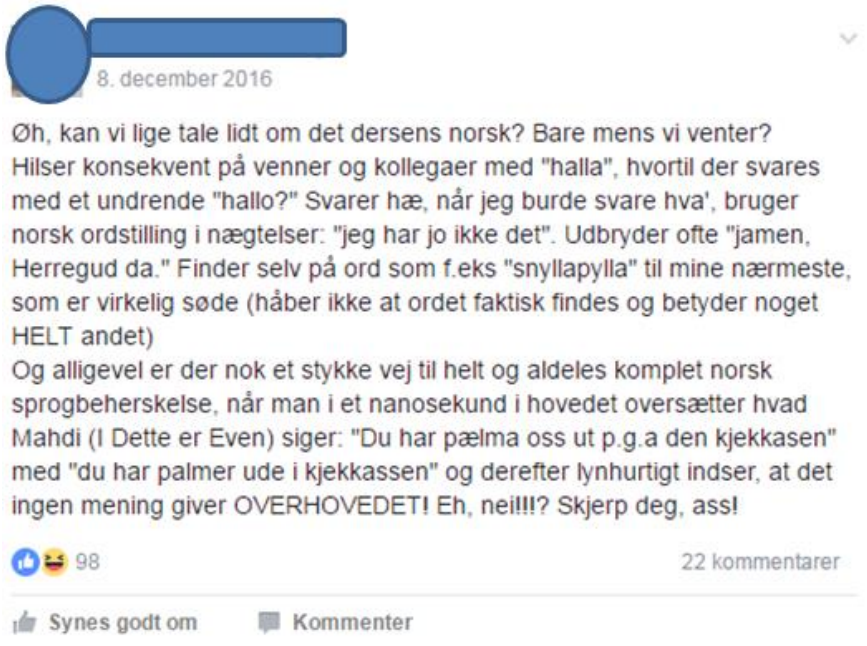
8. december 2016

Øh, kan vi lige tale lidt om det dersens norsk? Bare mens vi venter? Hilser konsekvent på venner og kollegaer med "halla", hvortil der svares med et undrende "hallo?" Svarer hæ, når jeg burde svare hva', bruger norsk ordstilling i nægtelser: "jeg har jo ikke det". Udbryder ofte "jamen, Herregud da." Finder selv på ord som f.eks "snyllapylla" til mine nærmeste, som er virkelig søde (håber ikke at ordet faktisk findes og betyder noget HELT andet)
Og alligevel er der nok et stykke vej til helt og aldeles komplet norsk sprogbeherskelse, når man i et nanosekund i hovedet oversætter hvad Mahdi (I Dette er Even) siger: "Du har pælma oss ut p.g.a den kjekkasen" med "du har palmer ude i kjekkassen" og derefter lynhurtigt indser, at det ingen mening giver OVERHOVEDET! Eh, nei!!!? Skjerp deg, ass!

98

22 kommentarer

Synes godt om

Kommenter